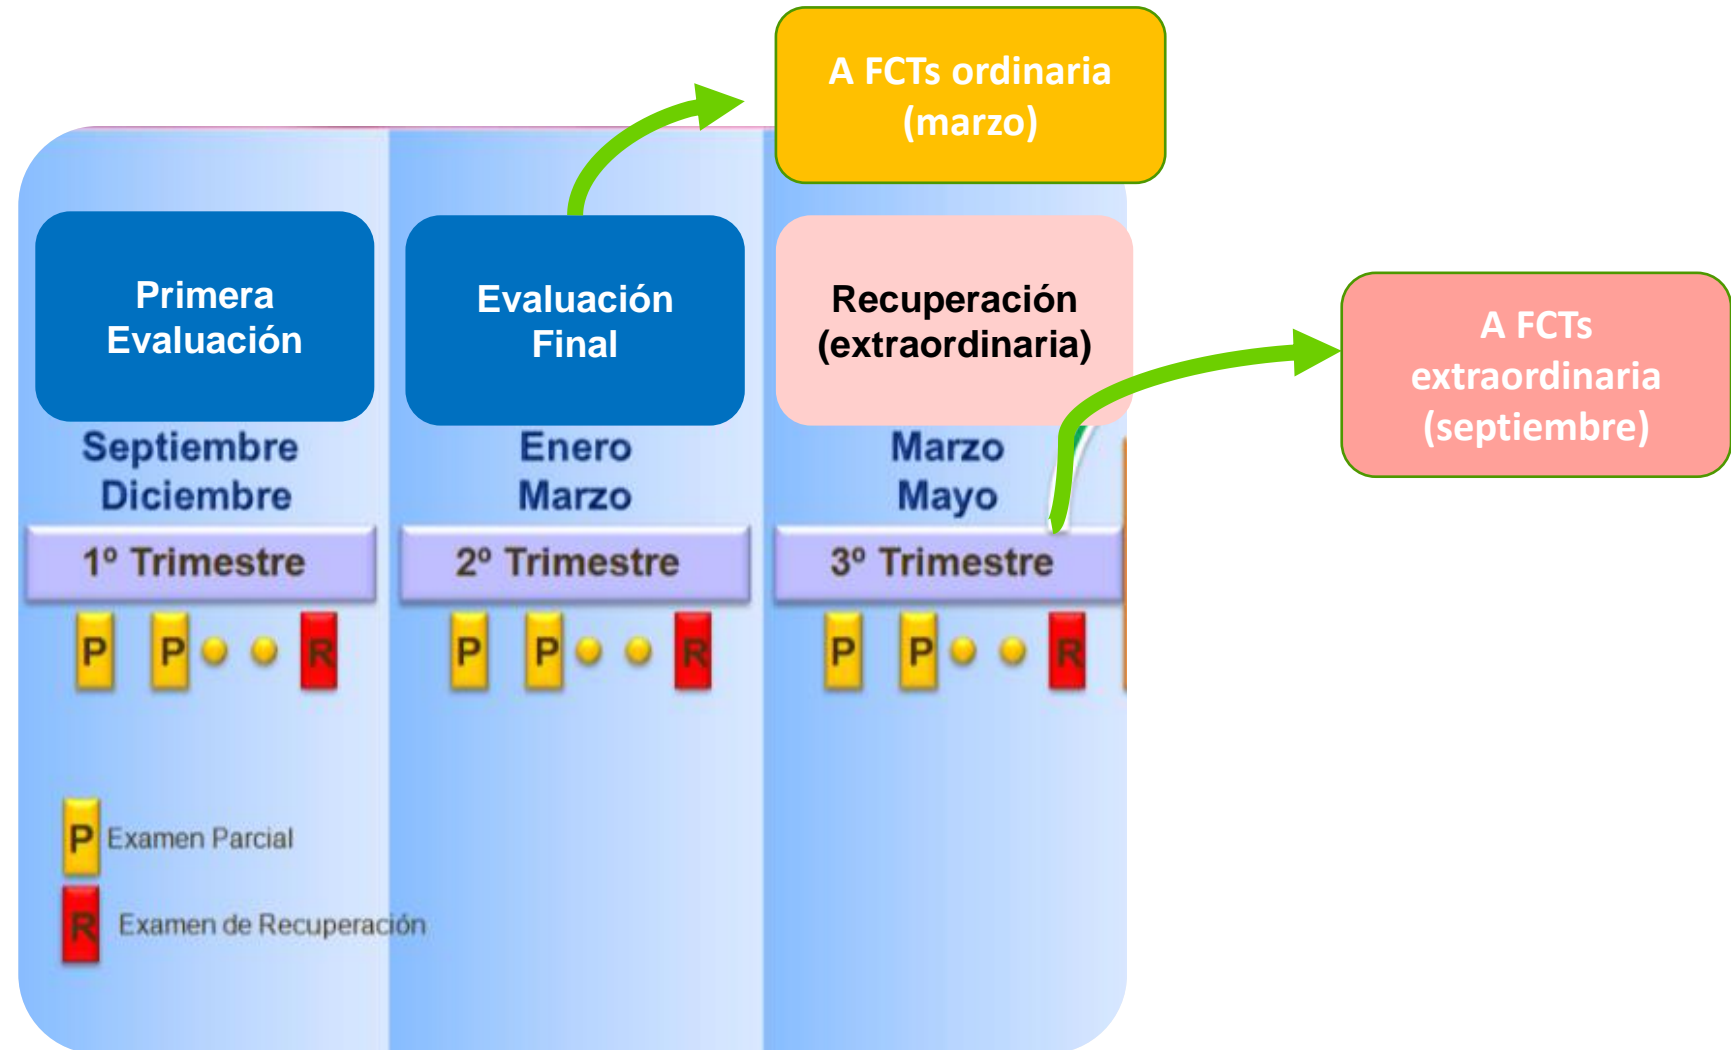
A FCTs ordinaria (marzo)

Primera Evaluación

Evaluación Final

Recuperación (extraordinaria)

A FCTs extraordinaria (septiembre)

Septiembre Diciembre

Enero Marzo

Marzo Mayo

1º Trimestre

2º Trimestre

3º Trimestre

P P R

P P R

P P R

P Examen Parcial

R Examen de Recuperación